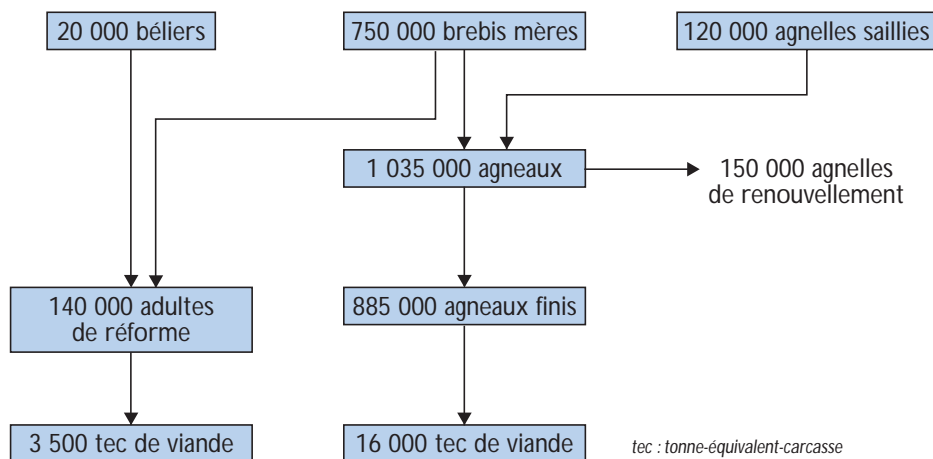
20 000 béliers

750 000 brebis mères

120 000 agnelles saillies

1 035 000 agneaux

150 000 agnelles de renouvellement

140 000 adultes de réforme

885 000 agneaux finis

3 500 tec de viande

16 000 tec de viande

tec : tonne-équivalent-carcasse